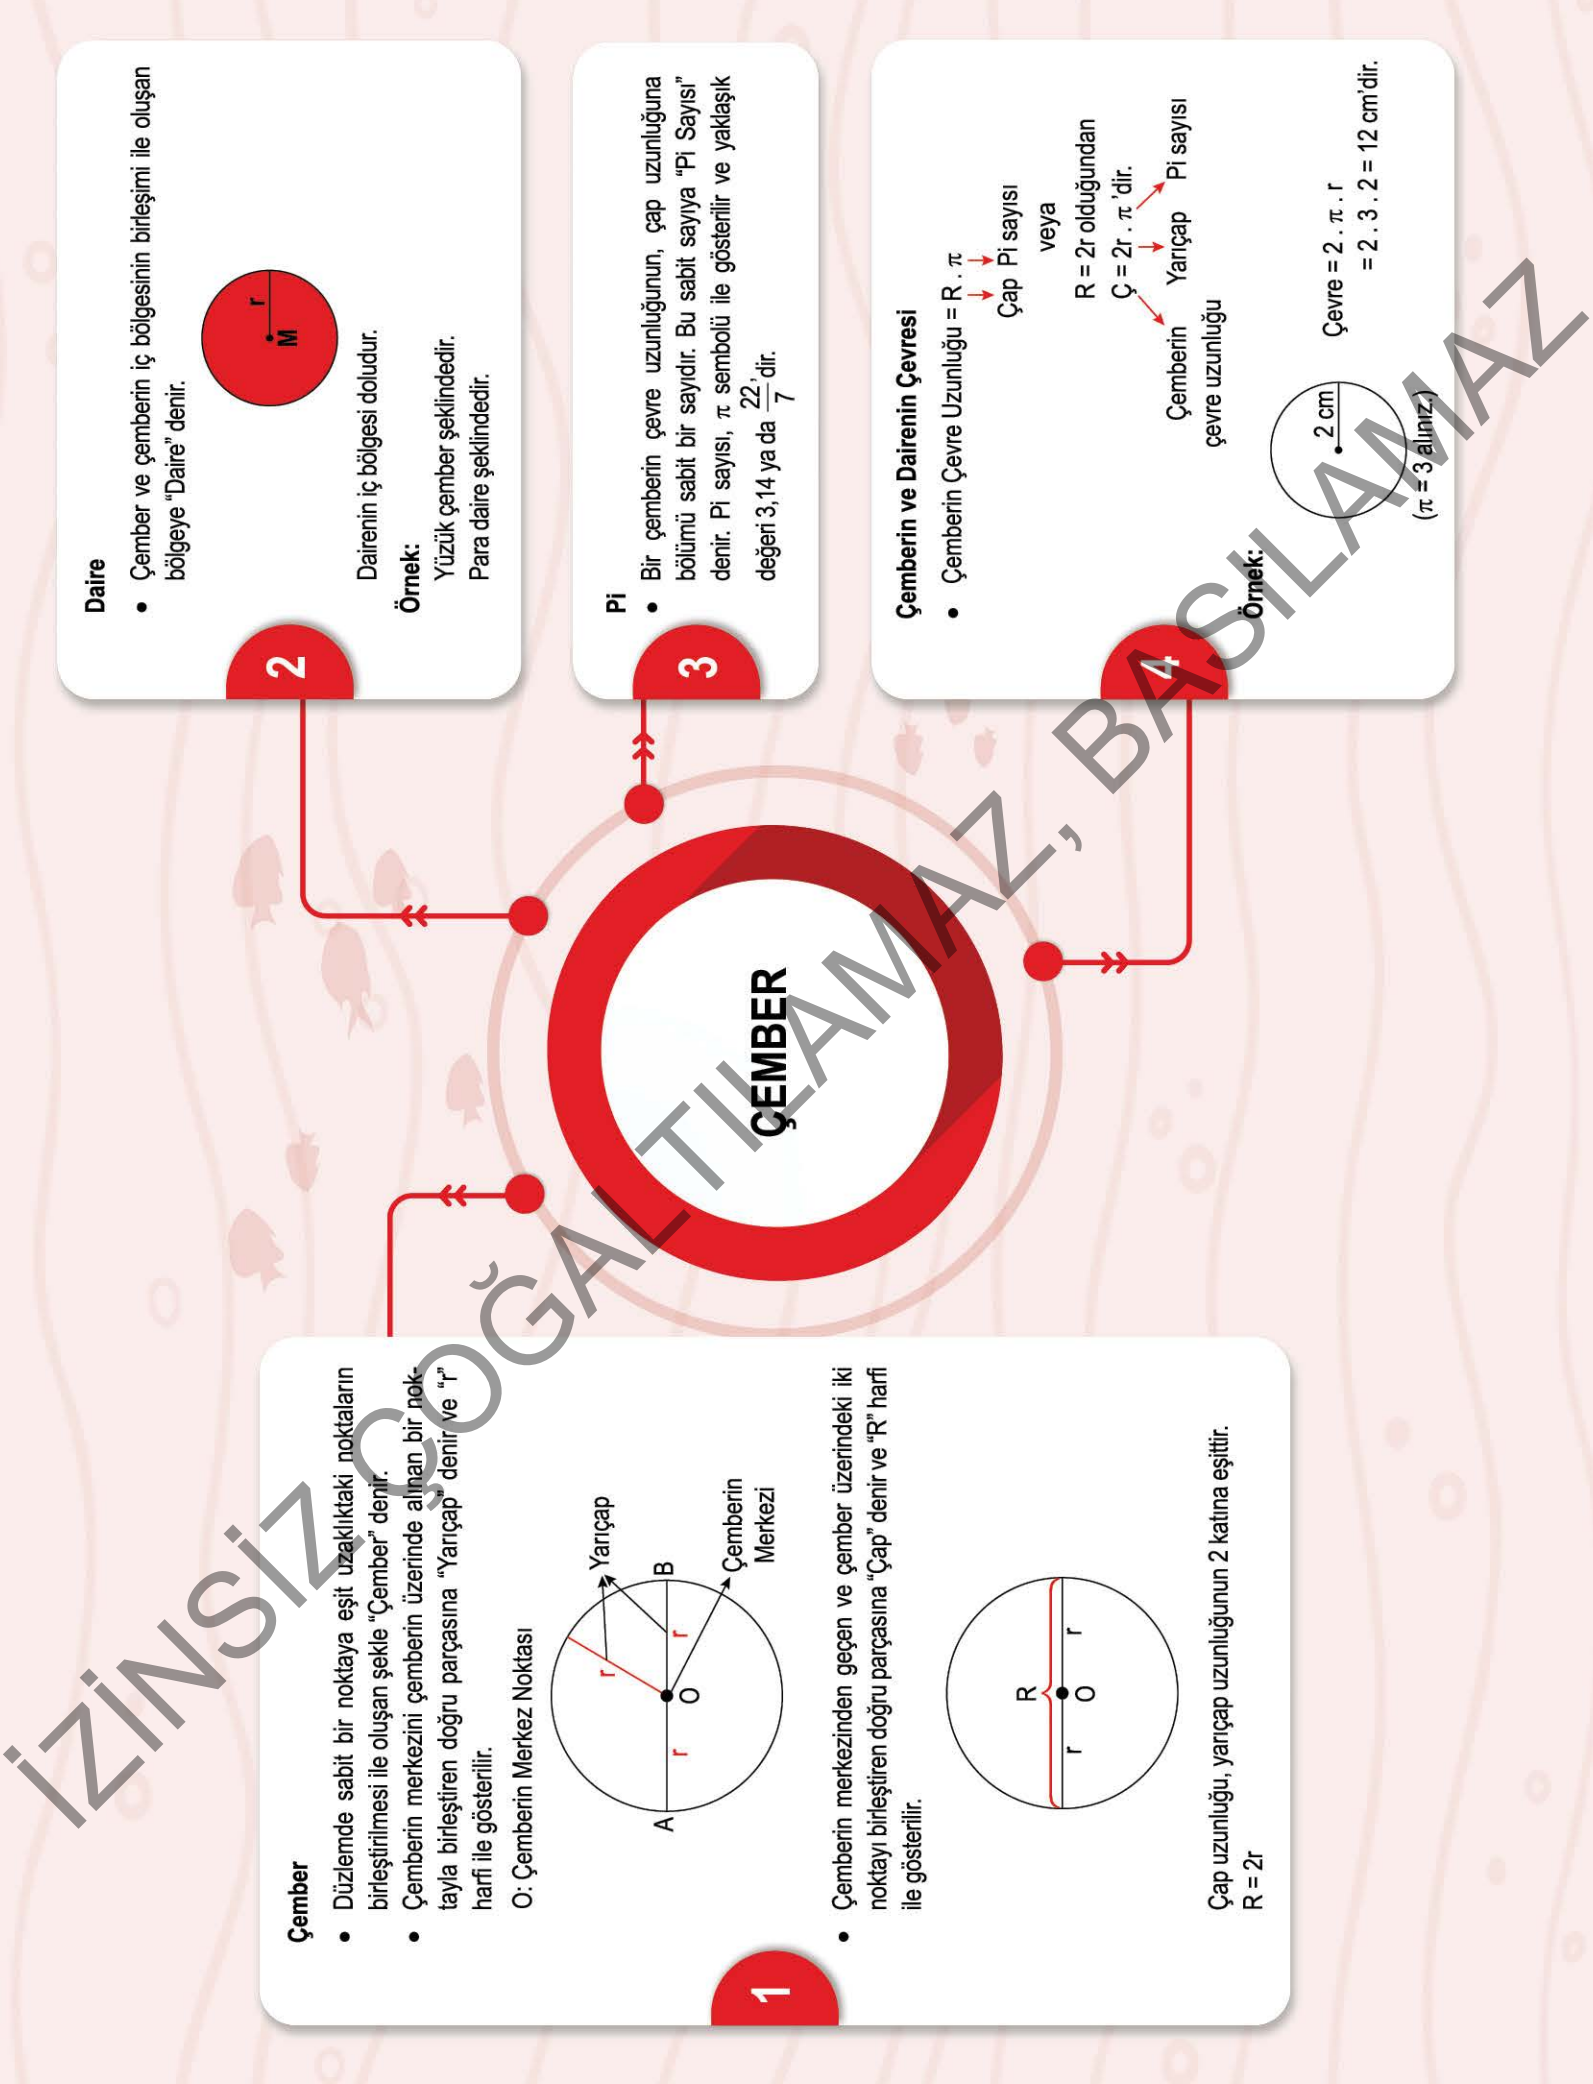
ÇEMBER

1

Çember

• Düzlemde sabit bir noktaya eşit uzaklıktaki noktaların birleştirilmesi ile oluşan şekle "Çember" denir.

• Çemberin merkezini çemberin üzerinde alınan bir noktayla birleştiren doğru parçasına "Yarıçap" denir ve "r" harfi ile gösterilir.

O: Çemberin Merkez Noktası

Yarıçap
B
r
r
r
O
A
Çemberin Merkezi

• Çemberin merkezinden geçen ve çember üzerindeki iki noktayı birleştiren doğru parçasına "Çap" denir ve "R" harfi ile gösterilir.

R
r
O
r

Çap uzunluğu, yarıçap uzunluğunun 2 katına eşittir.
R = 2r

2

Daire

• Çember ve çemberin iç bölgesinin birleşimi ile oluşan bölgeye "Daire" denir.

r
M

Dairenin iç bölgesi doludur.

Örnek:
Yüzük çember şeklindedir.
Para daire şeklindedir.

3

Pi

• Bir çemberin çevre uzunluğunun, çap uzunluğuna bölümü sabit bir sayıdır. Bu sabit sayıya "Pi Sayısı" denir. Pi sayısı, $\pi$ sembolü ile gösterilir ve yaklaşık değeri 3,14 ya da $\frac{22}{7}$'dir.

4

Çemberin ve Dairenin Çevresi

• Çemberin Çevre Uzunluğu = R . $\pi$
Çap   Pi sayısı
veya
R = 2r olduğundan
Ç = 2r . $\pi$ 'dir.
Çemberin çevre uzunluğu   Yarıçap   Pi sayısı

Örnek:
2 cm
($\pi$ = 3 alınız.)
Çevre = 2 . $\pi$ . r
= 2 . 3 . 2 = 12 cm'dir.

İZİNSİZ ÇOĞALTILAMAZ, BASILAMAZ